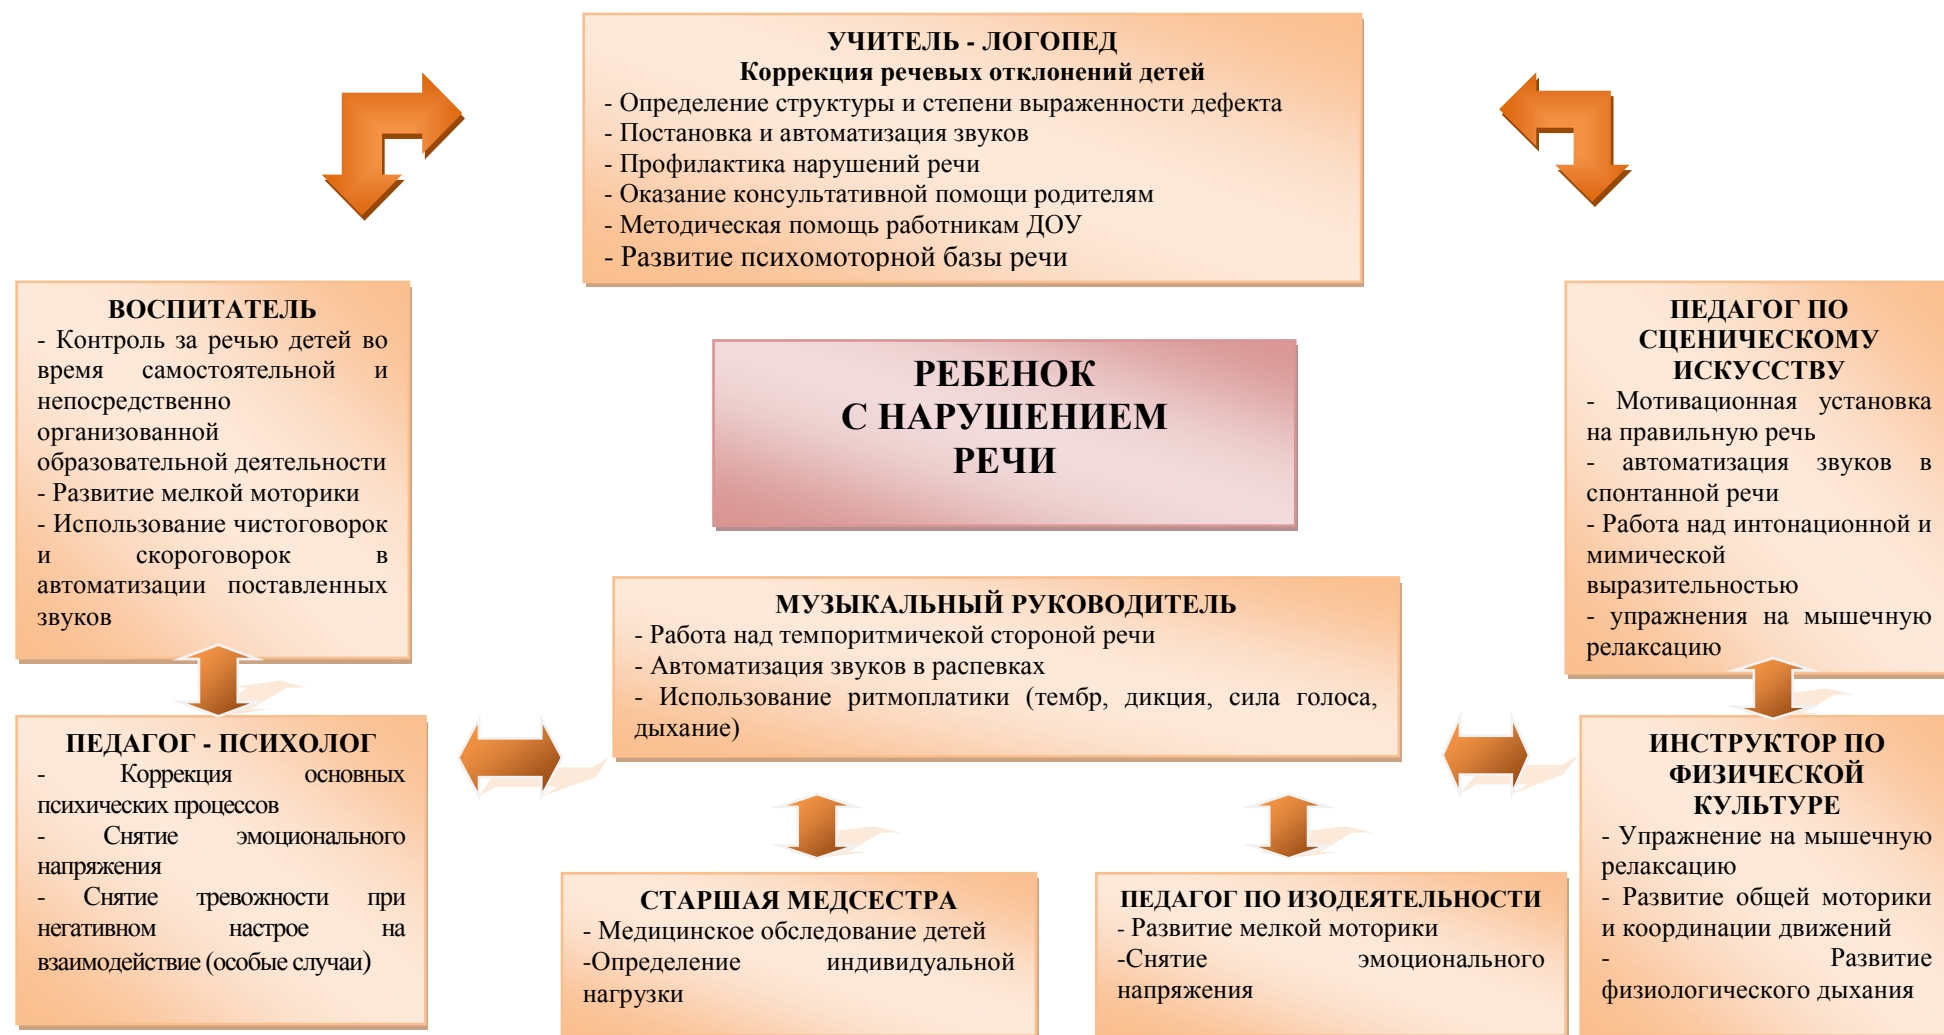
УЧИТЕЛЬ - ЛОГОПЕД
Коррекция речевых отклонений детей
- Определение структуры и степени выраженности дефекта
- Постановка и автоматизация звуков
- Профилактика нарушений речи
- Оказание консультативной помощи родителям
- Методическая помощь работникам ДОУ
- Развитие психомоторной базы речи

ВОСПИТАТЕЛЬ
- Контроль за речью детей во время самостоятельной и непосредственно организованной образовательной деятельности
- Развитие мелкой моторики
- Использование чистоговорок и скороговорок в автоматизации поставленных звуков

РЕБЕНОК С НАРУШЕНИЕМ РЕЧИ

ПЕДАГОГ ПО СЦЕНИЧЕСКОМУ ИСКУССТВУ
- Мотивационная установка на правильную речь
- автоматизация звуков в спонтанной речи
- Работа над интонационной и мимической выразительностью
- упражнения на мышечную релаксацию

МУЗЫКАЛЬНЫЙ РУКОВОДИТЕЛЬ
- Работа над темпоритмичекой стороной речи
- Автоматизация звуков в распевках
- Использование ритмопластики (тембр, дикция, сила голоса, дыхание)

ПЕДАГОГ - ПСИХОЛОГ
- Коррекция основных психических процессов
- Снятие эмоционального напряжения
- Снятие тревожности при негативном настрое на взаимодействие (особые случаи)

ИНСТРУКТОР ПО ФИЗИЧЕСКОЙ КУЛЬТУРЕ
- Упражнение на мышечную релаксацию
- Развитие общей моторики и координации движений
- Развитие физиологического дыхания

СТАРШАЯ МЕДСЕСТРА
- Медицинское обследование детей
-Определение индивидуальной нагрузки

ПЕДАГОГ ПО ИЗОДЕЯТЕЛЬНОСТИ
- Развитие мелкой моторики
-Снятие эмоционального напряжения